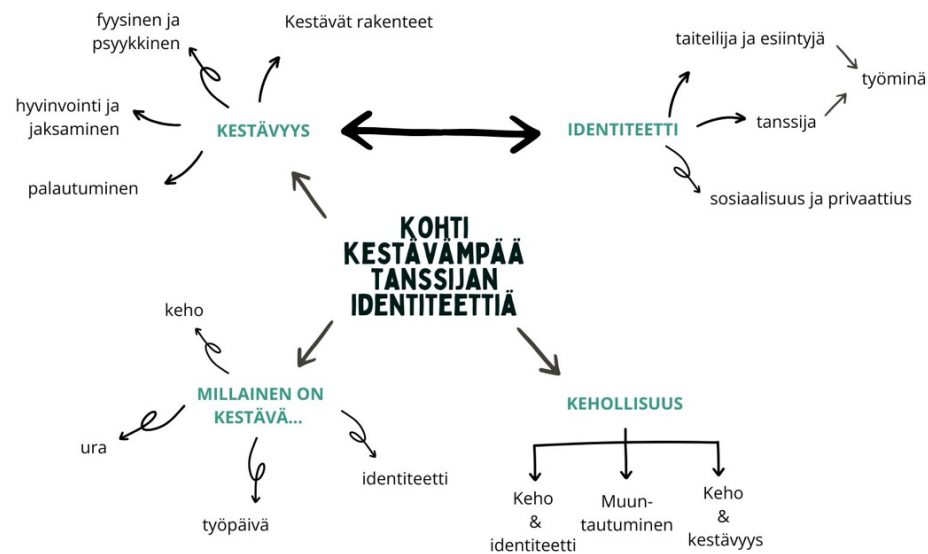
KOHTI KESTÄVÄMPÄÄ TANSSIJAN IDENTITEETTIÄ

KESTÄVYYS

fyysinen ja psyykkinen

Kestävät rakenteet

hyvinvointi ja jaksaminen

palautuminen

IDENTITEETTI

taiteilija ja esiintyjä

työminä

tanssija

sosiaalisuus ja privaattius

MILLAINEN ON KESTÄVÄ...

keho

ura

työpäivä

identiteetti

KEHOLLISUUS

Keho & identiteetti

Muuntautuminen

Keho & kestävyys